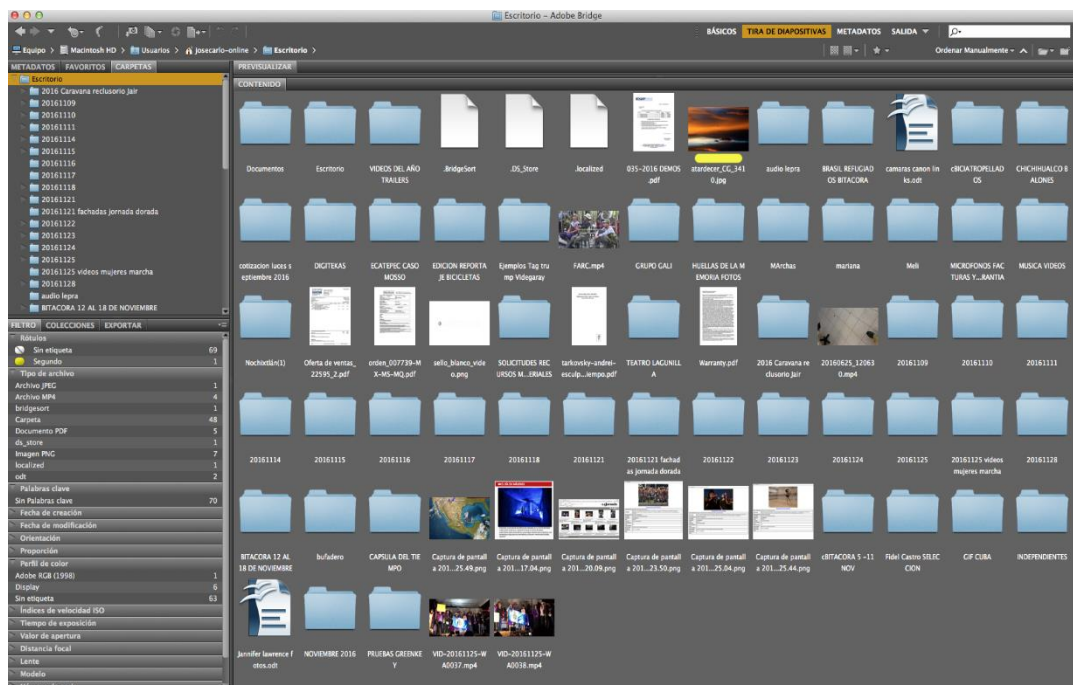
Escritorio - Adobe Bridge

BÁSICOS | TIRA DE DIAPOSITIVAS | METADATOS | SALIDA

Equipo > Macintosh HD > Usuarios > josecario-online > Escritorio >

Ordenar Manualmente

METADATOS | FAVORITOS | CARPETAS

Escritorio
2016 Caravana reclusorio Jair
20161109
20161110
20161111
20161114
20161115
20161116
20161117
20161118
20161121
20161121 fachadas jornada dorada
20161122
20161123
20161124
20161125
20161125 videos mujeres marcha
20161128
audio lepra
BITACORA 12 AL 18 DE NOVIEMBRE

PREVISUALIZAR

CONTENIDO

Documentos | Escritorio | VIDEOS DEL AÑO TRAILERS | .BridgeSort | .DS_Store | .localized | 035-2016 DEMOS.pdf | atardecer_CC_3410.jpg | audio lepra | BRASIL REFUGIADOS BITACORA | camaras canon links.odt | cBICIATROPELLADOS | CHICHIHUALCO BALDONES

cotizacion luces septiembre 2016 | DIGITEKAS | ECATEPEC CASO MOSSO | EDICION REPORTAJE BICICLETAS | Ejemplos Tag trump Videgaray | FARC.mp4 | GRUPO GALI | HUELLAS DE LA MEMORIA FOTOS | MArchas | mariana | Meli | MICROFONOS FACTURAS Y...RANTIA | MUSICA VIDEOS

Nochixtlán(1) | Oferta de ventas_22595_2.pdf | orden_007739-MX-MS-MQ.pdf | sello_blanco_video.png | SOLICITUDES RECURSOS M...ERIALES | tarkovsky-andrei-esculp...iempo.pdf | TEATRO LAGUNILLA | Warranty.pdf | 2016 Caravana reclusorio Jair | 20160625_120630.mp4 | 20161109 | 20161110 | 20161111

20161114 | 20161115 | 20161116 | 20161117 | 20161118 | 20161121 | 20161121 fachadas jornada dorada | 20161122 | 20161123 | 20161124 | 20161125 | 20161125 videos mujeres marcha | 20161128

BITACORA 12 AL 18 DE NOVIEMBRE | bufadero | CAPSULA DEL TIEMPO | Captura de pantalla 201...25.49.png | Captura de pantalla 201...17.04.png | Captura de pantalla 201...20.09.png | Captura de pantalla 201...23.50.png | Captura de pantalla 201...25.04.png | Captura de pantalla 201...25.44.png | cBITACORA 5 -11 NOV | Fidel Castro SELECCION | GIF CUBA | INDEPENDIENTES

Jennifer lawrence fotos.odt | NOVIEMBRE 2016 | PRUEBAS GREENKEY | VID-20161125-WA0037.mp4 | VID-20161125-WA0038.mp4

FILTRO | COLECCIONES | EXPORTAR

Rótulos
Sin etiqueta 69
Segundo 1
Tipo de archivo
Archivo JPEG 1
Archivo MP4 4
bridgesort 1
Carpeta 48
Documento PDF 5
ds_store 1
Imagen PNG 7
localized 1
odt 2
Palabras clave
Sin Palabras clave 70
Fecha de creación
Fecha de modificación
Orientación
Proporción
Perfil de color
Adobe RGB (1998) 1
Display 6
Sin etiqueta 63
Índices de velocidad ISO
Tiempo de exposición
Valor de apertura
Distancia focal
Lente
Modelo